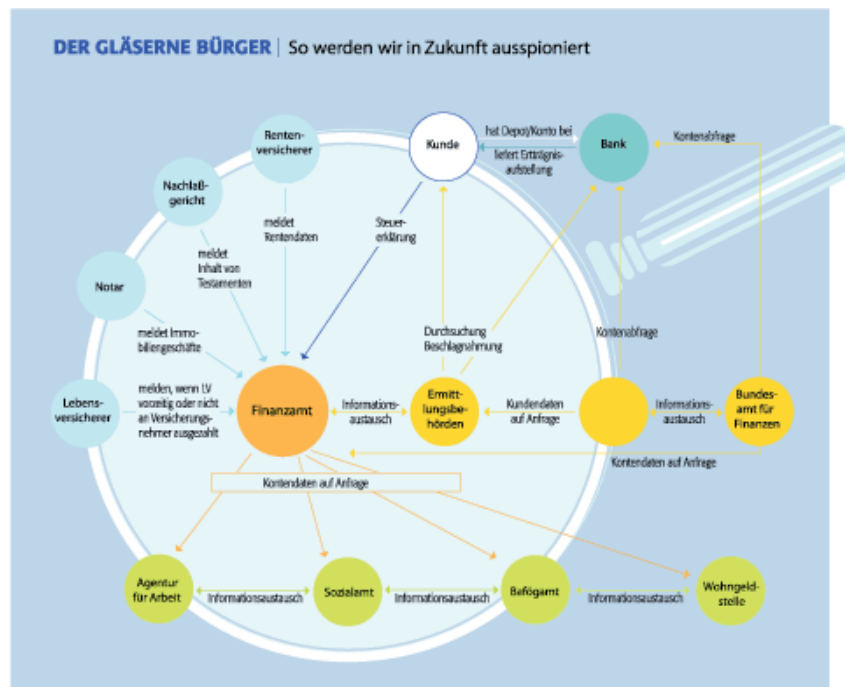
DER GLÄSERNE BÜRGER | So werden wir in Zukunft ausspioniert

Kunde

hat Depot/Konto bei

liefert Erträgnisaufstellung

Bank

Kontenabfrage

Rentenversicherer

Nachlaßgericht

meldet Rentendaten

Steuererklärung

meldet Inhalt von Testamenten

Notar

meldet Immobiliengeschäfte

Durchsuchung Beschlagnahmung

Kontenabfrage

Lebensversicherer

melden, wenn LV vorzeitig oder nicht an Versicherungsnehmer ausgezahlt

Finanzamt

Informationsaustausch

Ermittlungsbehörden

Kundendaten auf Anfrage

Informationsaustausch

Bundesamt für Finanzen

Kontendaten auf Anfrage

Kontendaten auf Anfrage

Agentur für Arbeit

Informationsaustausch

Sozialamt

Informationsaustausch

Befögamt

Informationsaustausch

Wohngeldstelle